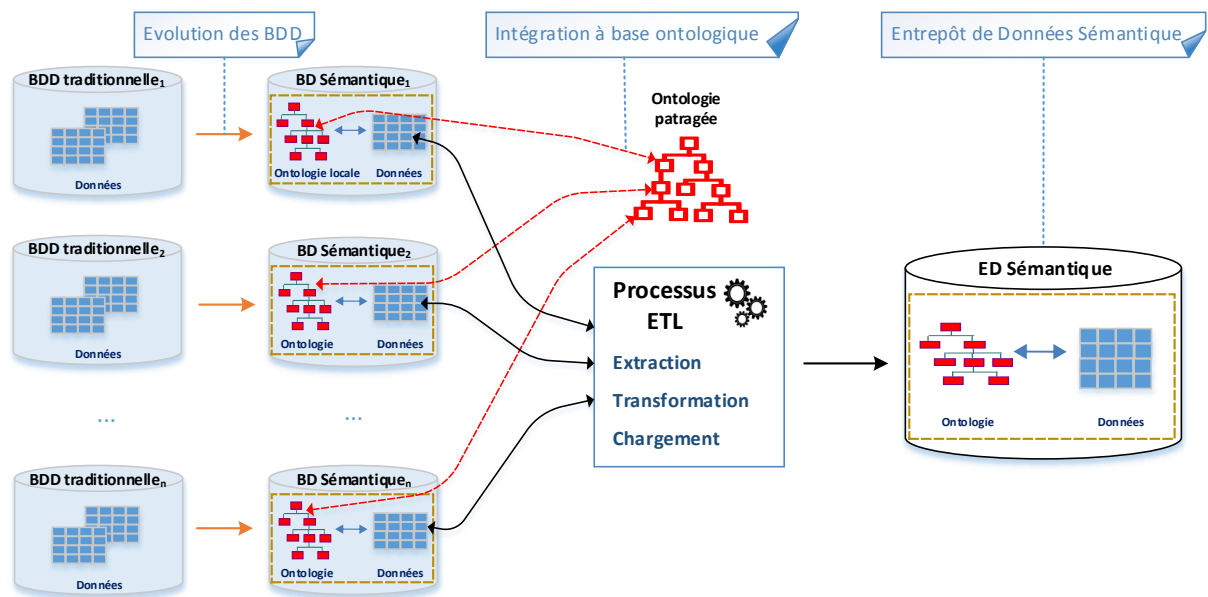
Evolution des BDD

Intégration à base ontologique

Entrepôt de Données Sémantique

BDD traditionnelle$_1$

Données

BD Sémantique$_1$

Ontologie locale

Données

Ontologie patragée

BDD traditionnelle$_2$

Données

BD Sémantique$_2$

Ontologie

Données

...

...

BDD traditionnelle$_n$

Données

BD Sémantique$_n$

Ontologie

Données

Processus ETL

Extraction

Transformation

Chargement

ED Sémantique

Ontologie

Données